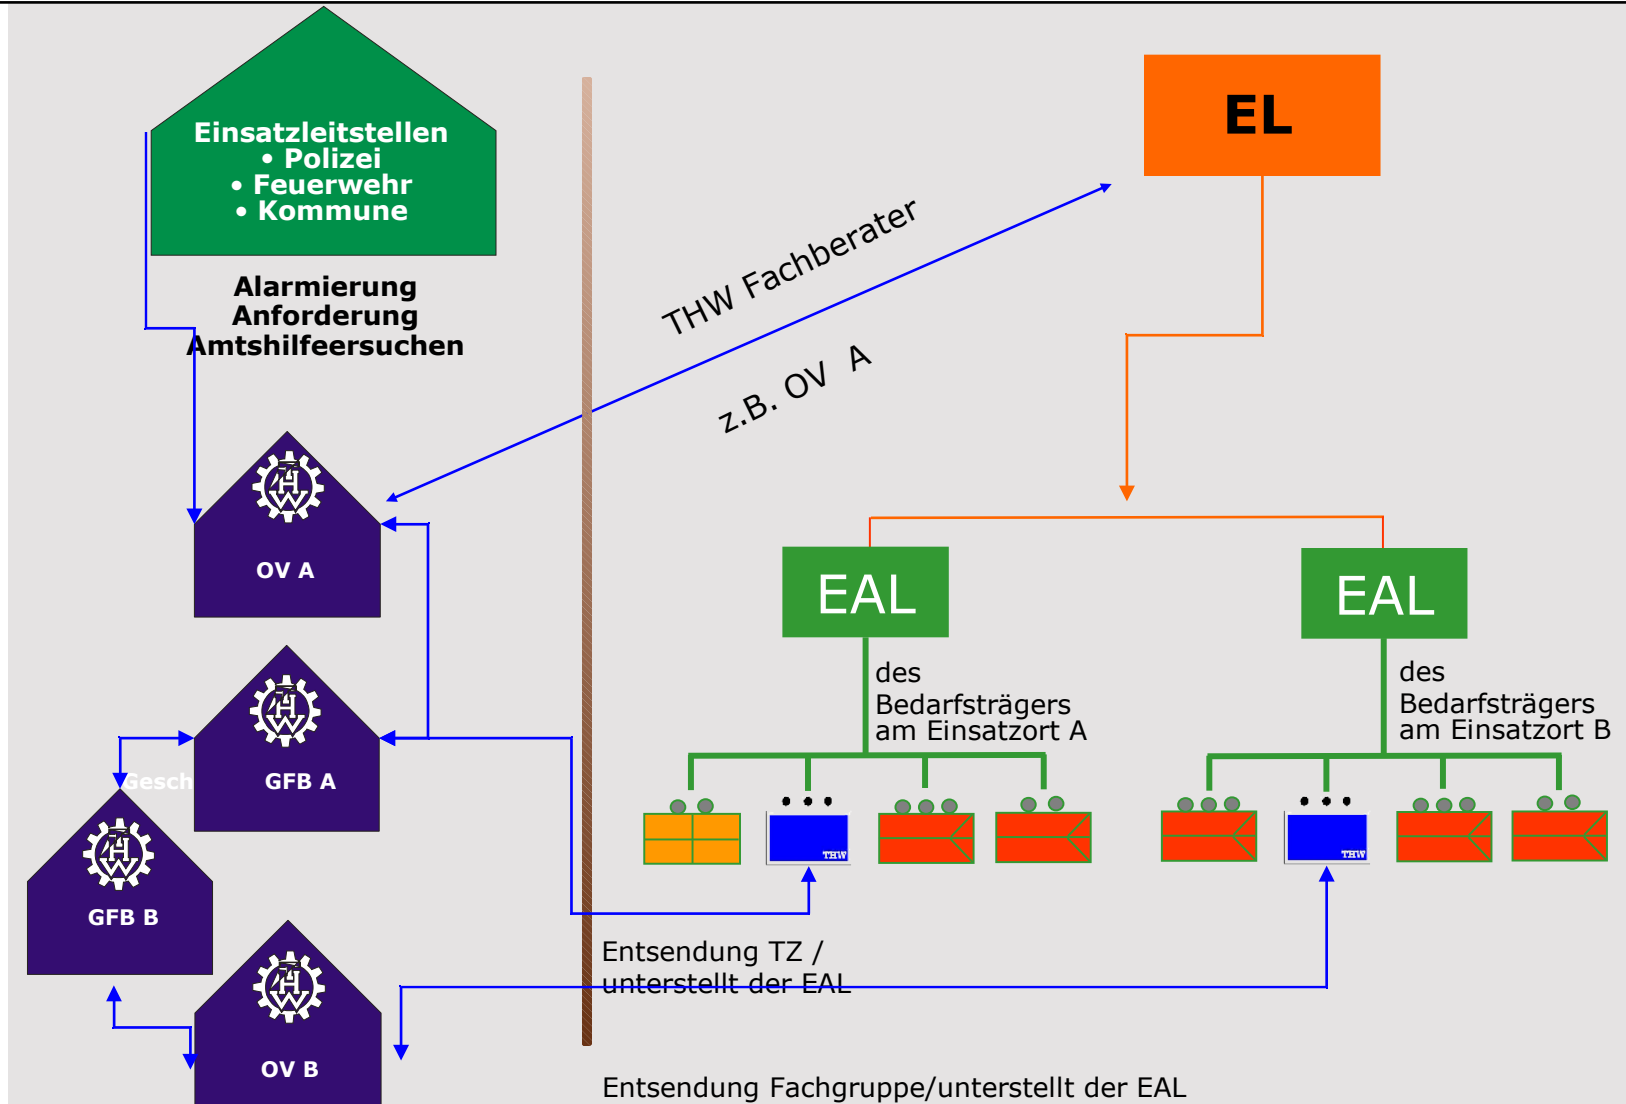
Einsatzleitstellen
• Polizei
• Feuerwehr
• Kommune

Alarmierung
Anforderung
Amtshilfeersuchen

THW Fachberater

z.B. OV A

EL

OV A

GFB A

Gesch

GFB B

OV B

EAL

des
Bedarfsträgers
am Einsatzort A

EAL

des
Bedarfsträgers
am Einsatzort B

THW

THW

Entsendung TZ /
unterstellt der EAL

Entsendung Fachgruppe/unterstellt der EAL